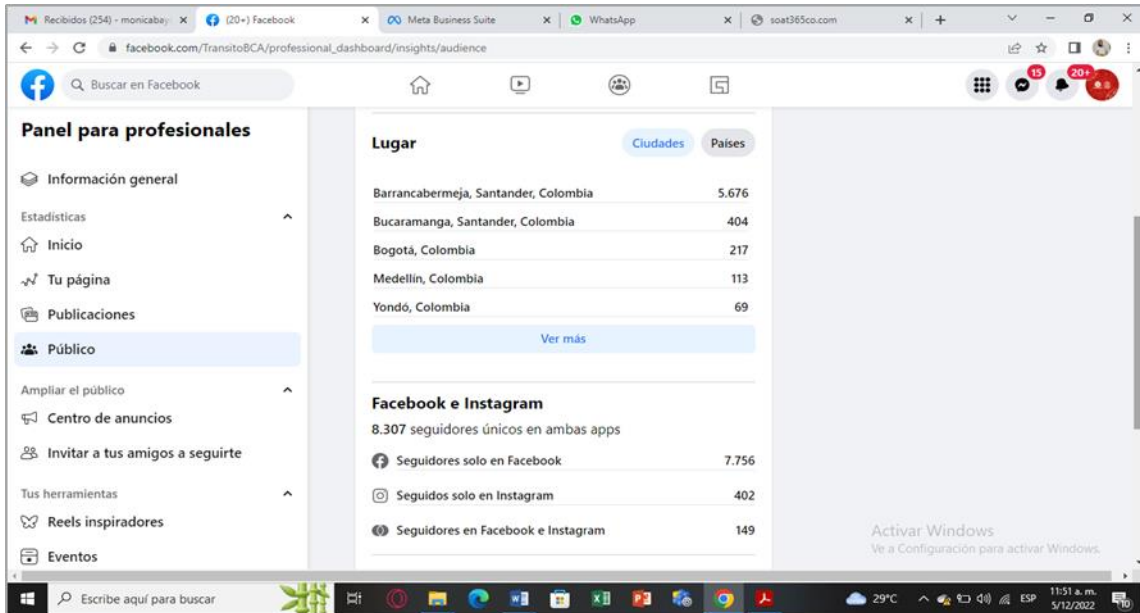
Recibidos (254) - monicabay ×
(20+) Facebook ×
Meta Business Suite ×
WhatsApp ×
soat365co.com ×
+

facebook.com/TransitoBCA/professional_dashboard/insights/audience

Buscar en Facebook

15
20+

Panel para profesionales

Información general

Estadísticas
Inicio
Tu página
Publicaciones
Público

Ampliar el público
Centro de anuncios
Invitar a tus amigos a seguirte

Tus herramientas
Reels inspiradores
Eventos

Lugar
Ciudades Países

| | |
|---|---|
| Barrancabermeja, Santander, Colombia | 5.676 |
| Bucaramanga, Santander, Colombia | 404 |
| Bogotá, Colombia | 217 |
| Medellín, Colombia | 113 |
| Yondó, Colombia | 69 |

Ver más

Facebook e Instagram
8.307 seguidores únicos en ambas apps

| | |
|---|---|
| Seguidores solo en Facebook | 7.756 |
| Seguidos solo en Instagram | 402 |
| Seguidores en Facebook e Instagram | 149 |

Activar Windows
Ve a Configuración para activar Windows.

Escribe aquí para buscar
29°C ESP 11:51 a. m. 5/12/2022
10